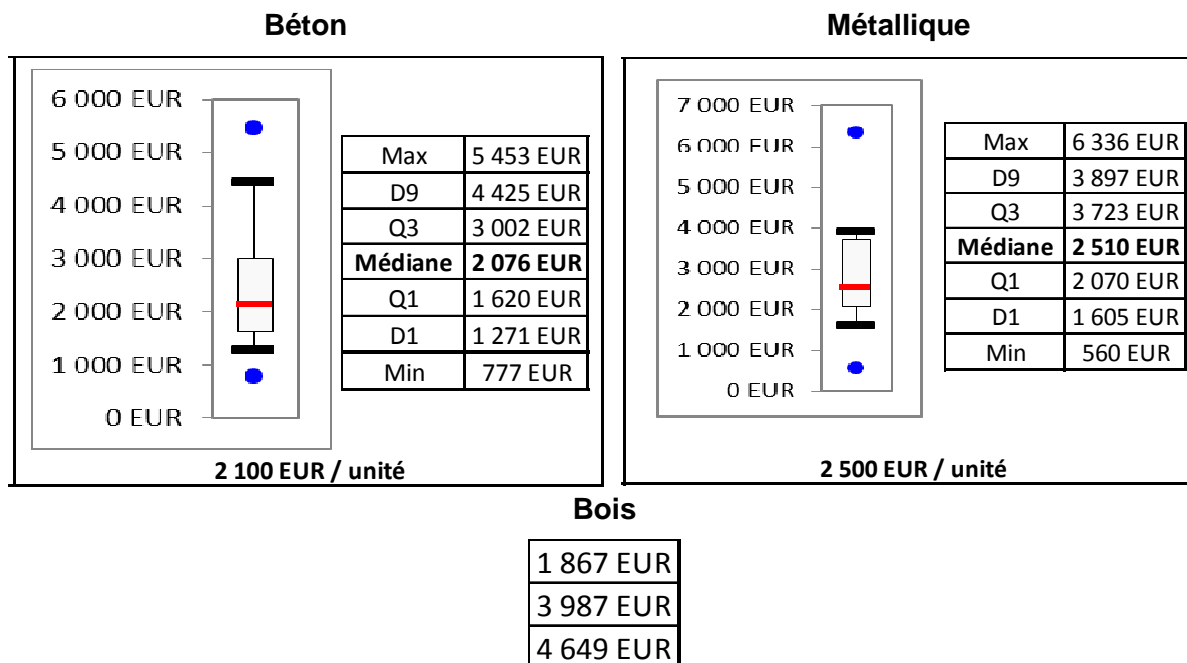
**Béton**

6 000 EUR
5 000 EUR
4 000 EUR
3 000 EUR
2 000 EUR
1 000 EUR
0 EUR

| Max | 5 453 EUR |
|---|---|
| D9 | 4 425 EUR |
| Q3 | 3 002 EUR |
| **Médiane** | **2 076 EUR** |
| Q1 | 1 620 EUR |
| D1 | 1 271 EUR |
| Min | 777 EUR |

**2 100 EUR / unité**

**Métallique**

7 000 EUR
6 000 EUR
5 000 EUR
4 000 EUR
3 000 EUR
2 000 EUR
1 000 EUR
0 EUR

| Max | 6 336 EUR |
|---|---|
| D9 | 3 897 EUR |
| Q3 | 3 723 EUR |
| **Médiane** | **2 510 EUR** |
| Q1 | 2 070 EUR |
| D1 | 1 605 EUR |
| Min | 560 EUR |

**2 500 EUR / unité**

**Bois**

| 1 867 EUR |
|---|
| 3 987 EUR |
| 4 649 EUR |